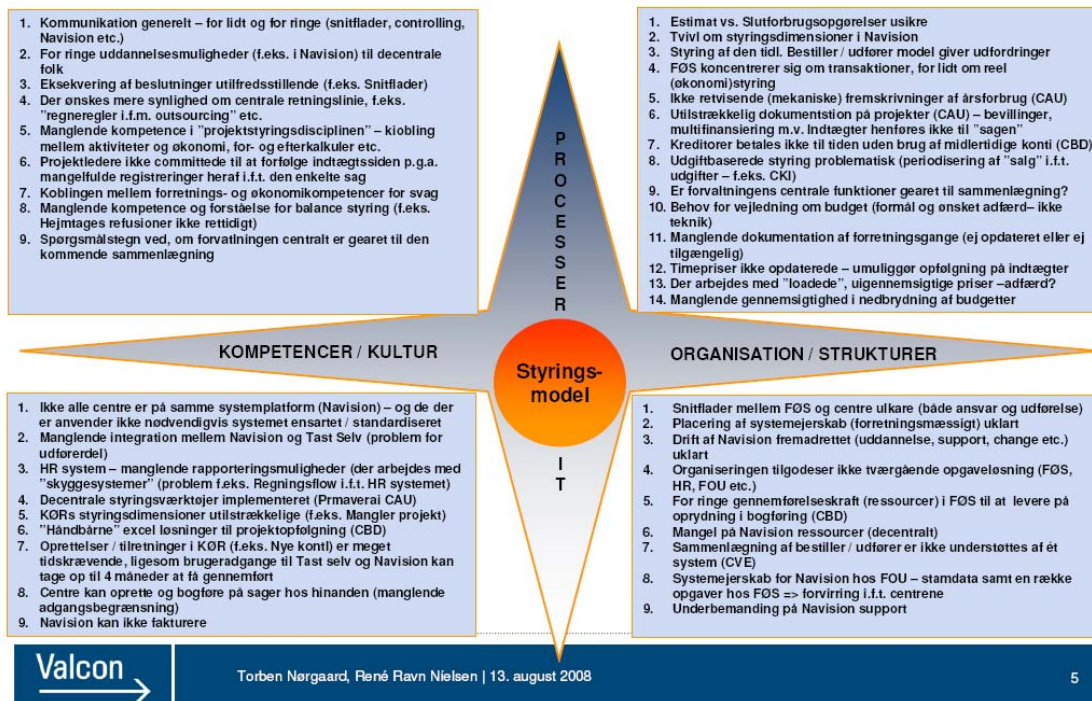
1. Kommunikation generelt – for lidt og for ringe (snitflader, controlling, Navision etc.)
2. For ringe uddannelsesmuligheder (f.eks. i Navision) til decentrale folk
3. Eksekvering af beslutninger utilfredsstillende (f.eks. Snitflader)
4. Der ønskes mere synlighed om centrale retningslinie, f.eks. "regneregler i.f.m. outsourcing" etc.
5. Manglende kompetence i "projektstyringsdisciplinen" – kiobling mellem aktiviteter og økonomi, for- og efterkalkuler etc.
6. Projektledere ikke committede til at forfølge indtægtssiden p.g.a. mangelfulde registreringer heraf i.f.t. den enkelte sag
7. Koblingen mellem forretnings- og økonomikompetencer for svag
8. Manglende kompetence og forståelse for balance styring (f.eks. Hejmtages refusioner ikke rettidigt)
9. Spørgsmålstegn ved, om forvaltningen centralt er gearet til den kommende sammenlægning

1. Estimat vs. Slutforbrugsopgørelser usikre
2. Tvivl om styringsdimensioner i Navision
3. Styring af den tidl. Bestiller / udfører model giver udfordringer
4. FØS koncentrerer sig om transaktioner, for lidt om reel (økonomi)styring
5. Ikke retvisende (mekaniske) fremskrivninger af årsforbrug (CAU)
6. Utilstrækkelig dokumentstion på projekter (CAU) – bevillinger, multifinansiering m.v. Indtægter henføres ikke til "sagen"
7. Kreditorer betales ikke til tiden uden brug af midlertidige konti (CBD)
8. Udgiftbaserede styring problematisk (periodisering af "salg" i.f.t. udgifter – f.eks. CKI)
9. Er forvaltningens centrale funktioner gearet til sammenlægning?
10. Behov for vejledning om budget (formål og ønsket adfærd– ikke teknik)
11. Manglende dokumentation af forretningsgange (ej opdateret eller ej tilgængelig)
12. Timepriser ikke opdaterede – umuliggør opfølgning på indtægter
13. Der arbejdes med "loadede", uigennemsigtige priser –adfærd?
14. Manglende gennemsigtighed i nedbrydning af budgetter

PROCESSER

KOMPETENCER / KULTUR

Styrings-model

ORGANISATION / STRUKTURER

IT

1. Ikke alle centre er på samme systemplatform (Navision) – og de der er anvender ikke nødvendigvis systemet ensartet / standardiseret
2. Manglende integration mellem Navision og Tast Selv (problem for udførerdel)
3. HR system – manglende rapporteringsmuligheder (der arbejdes med "skyggesystemer" (problem f.eks. Regningsflow i.f.t. HR systemet)
4. Decentrale styringsværktøjer implementeret (Prmaverai CAU)
5. KØRs styringsdimensioner utilstrækkelige (f.eks. Mangler projekt)
6. "Håndbårne" excel løsninger til projektopfølgning (CBD)
7. Oprettelser / tilretninger i KØR (f.eks. Nye kontl) er meget tidskrævende, ligesom brugeradgange til Tast selv og Navision kan tage op til 4 måneder at få gennemført
8. Centre kan oprette og bogføre på sager hos hinanden (manglende adgangsbegrænsning)
9. Navision kan ikke fakturere

1. Snitflader mellem FØS og centre ulkare (både ansvar og udførelse)
2. Placering af systemejerskab (forretningsmæssigt) uklart
3. Drift af Navision fremadrettet (uddannelse, support, change etc.) uklart
4. Organiseringen tilgodeser ikke tværgående opgaveløsning (FØS, HR, FOU etc.)
5. For ringe gennemførelseskraft (ressourcer) i FØS til at levere på oprydning i bogføring (CBD)
6. Mangel på Navision ressourcer (decentralt)
7. Sammenlægning af bestiller / udfører er ikke understøttes af ét system (CVE)
8. Systemejerskab for Navision hos FOU – stamdata samt en række opgaver hos FØS => forvirring i.f.t. centrene
9. Underbemanding på Navision support

Valcon

Torben Nørgaard, René Ravn Nielsen | 13. august 2008

5